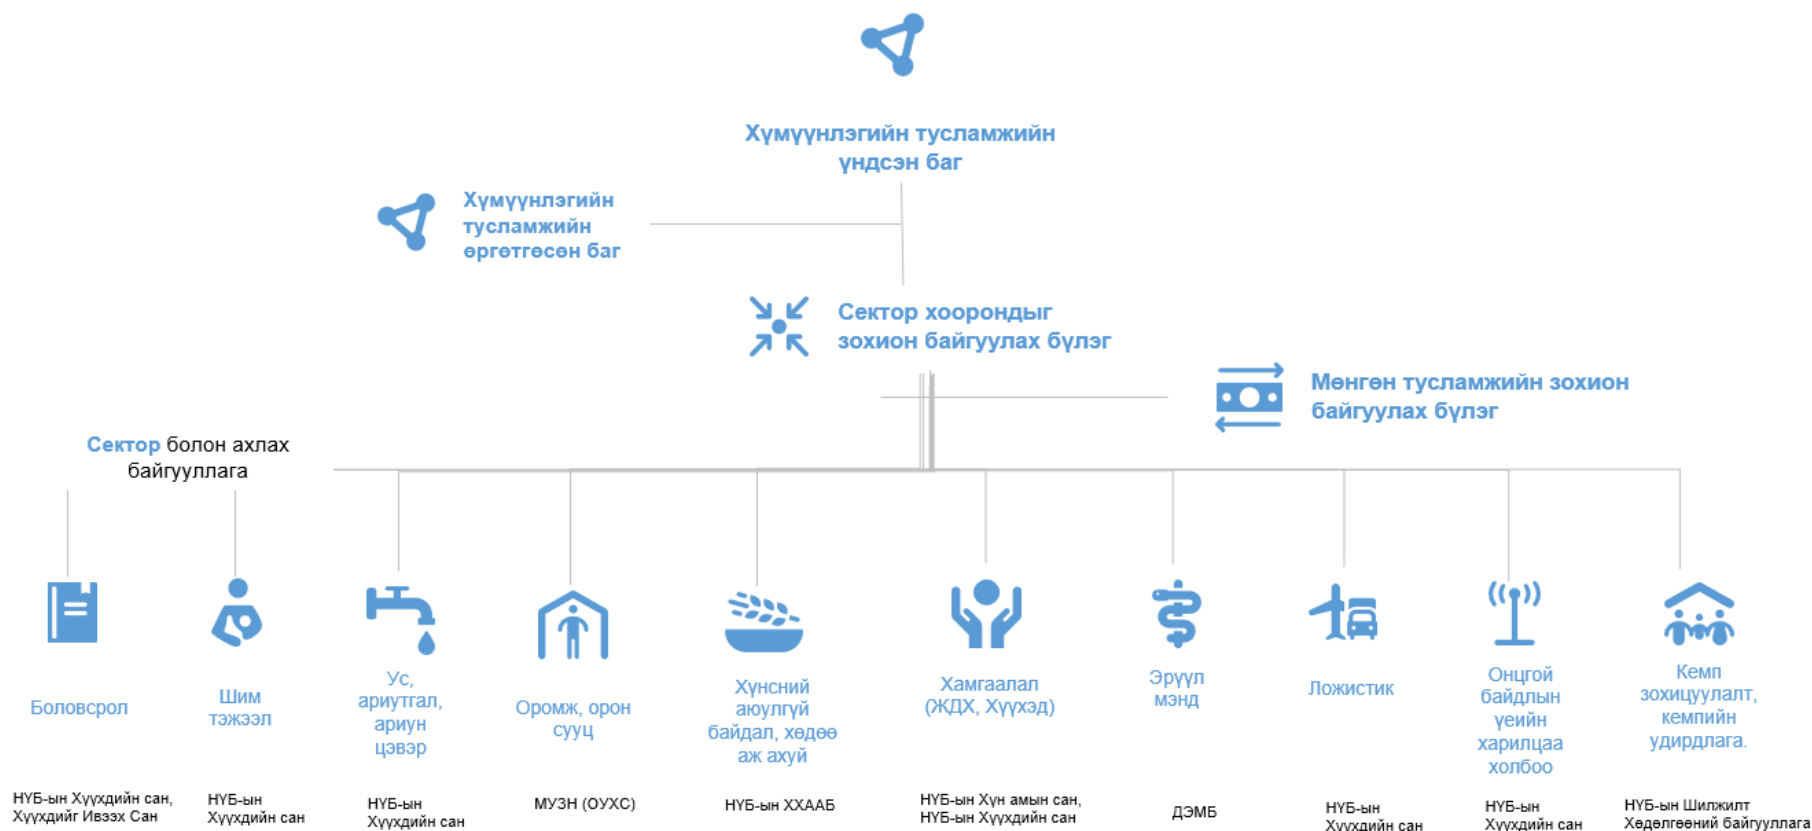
Хүмүүнлэгийн тусламжийн үндсэн баг

Хүмүүнлэгийн тусламжийн өргөтгөсөн баг

Сектор хоорондыг зохион байгуулах бүлэг

Мөнгөн тусламжийн зохион байгуулах бүлэг

Сектор болон ахлах байгууллага

Боловсрол

Шим тэжээл

Ус, ариутгал, ариун цэвэр

Оромж, орон сууц

Хүнсний аюулгүй байдал, хөдөө аж ахуй

Хамгаалал (ЖДХ, Хүүхэд)

Эрүүл мэнд

Ложистик

Онцгой байдлын үеийн харилцаа холбоо

Кемп зохицуулалт, кемпийн удирдлага.

НҮБ-ын Хүүхдийн сан, Хүүхдийг Ивээх Сан

НҮБ-ын Хүүхдийн сан

НҮБ-ын Хүүхдийн сан

МУЗН (ОУХС)

НҮБ-ын ХХААБ

НҮБ-ын Хүн амын сан, НҮБ-ын Хүүхдийн сан

ДЭМБ

НҮБ-ын Хүүхдийн сан

НҮБ-ын Хүүхдийн сан

НҮБ-ын Шилжилт Хөдөлгөөний байгууллага